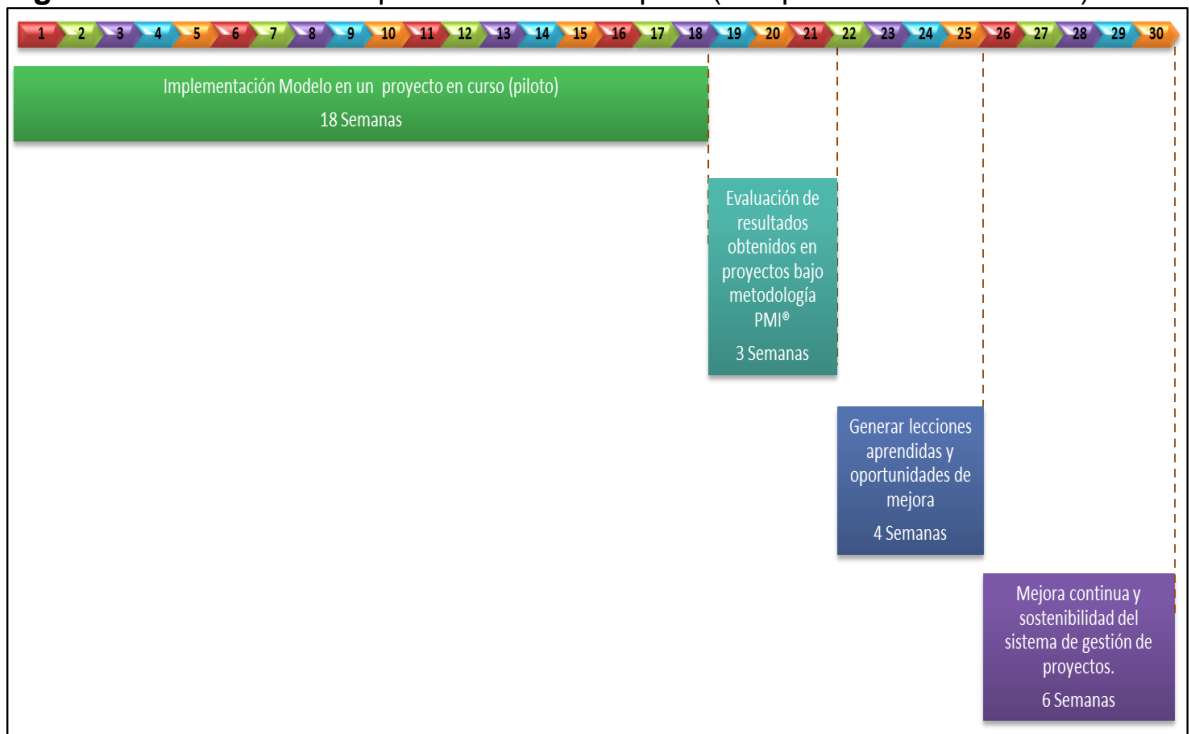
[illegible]

1 2 3 4 5 6 7 8 9 10 11 12 13 14 15 16 17 18 19 20 21 22 23 24 25 26 27 28 29 30

Implementación Modelo en un proyecto en curso (piloto)

18 Semanas

Evaluación de resultados obtenidos en proyectos bajo metodología PMI®

3 Semanas

Generar lecciones aprendidas y oportunidades de mejora

4 Semanas

Mejora continua y sostenibilidad del sistema de gestión de proyectos.

6 Semanas